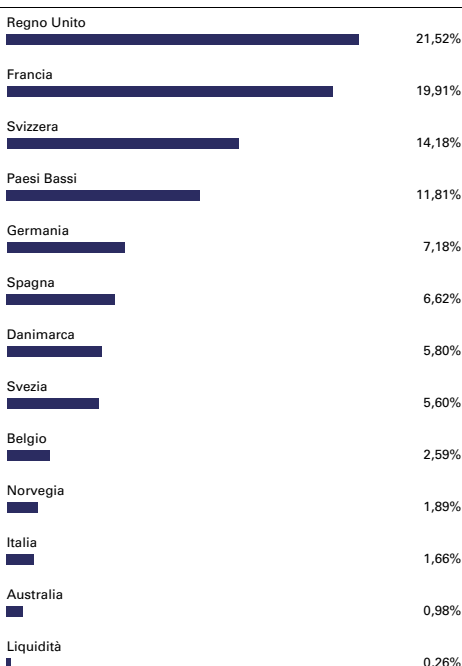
Regno Unito
21,52%

Francia
19,91%

Svizzera
14,18%

Paesi Bassi
11,81%

Germania
7,18%

Spagna
6,62%

Danimarca
5,80%

Svezia
5,60%

Belgio
2,59%

Norvegia
1,89%

Italia
1,66%

Australia
0,98%

Liquidità
0,26%